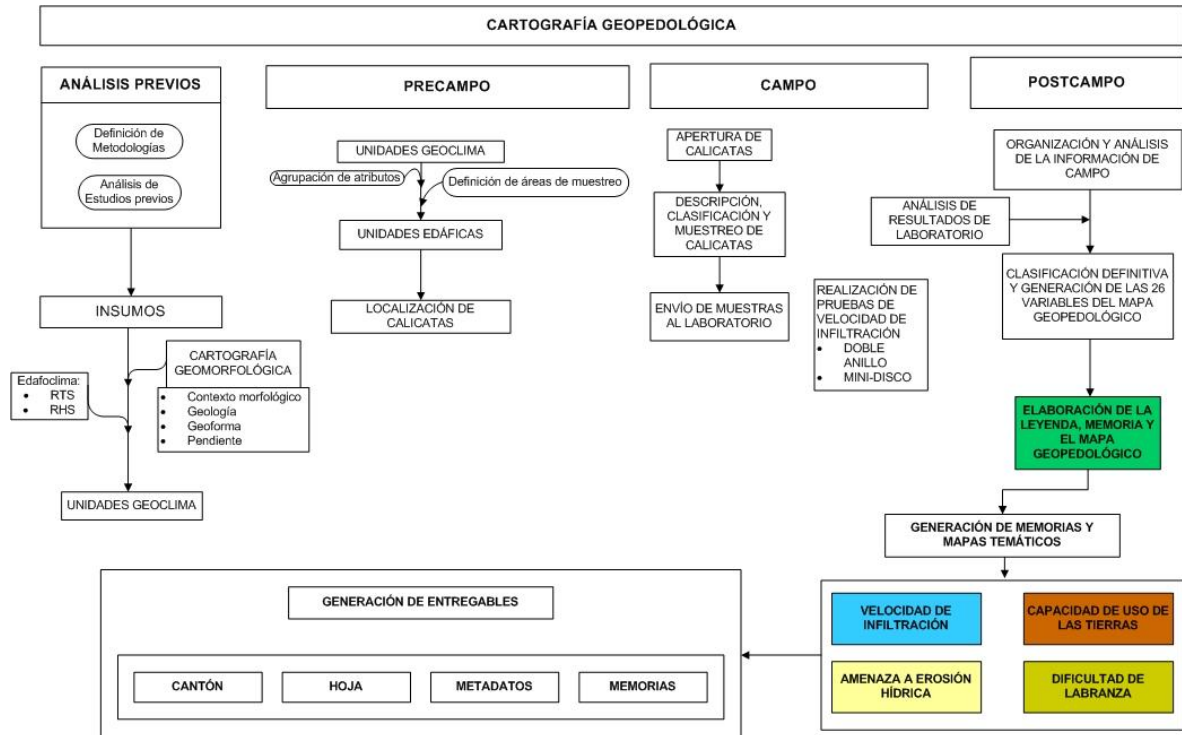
CARTOGRAFÍA GEOPEDOLÓGICA

ANÁLISIS PREVIOS

Definición de Metodologías

Análisis de Estudios previos

INSUMOS

Edafoclima:
- RTS
- RHS

CARTOGRAFÍA GEOMORFOLÓGICA

- Contexto morfológico
- Geología
- Geoforma
- Pendiente

UNIDADES GEOCLIMA

PRECAMPO

UNIDADES GEOCLIMA

Agrupación de atributos

Definición de áreas de muestreo

UNIDADES EDÁFICAS

LOCALIZACIÓN DE CALICATAS

CAMPO

APERTURA DE CALICATAS

DESCRIPCIÓN, CLASIFICACIÓN Y MUESTREO DE CALICATAS

ENVÍO DE MUESTRAS AL LABORATORIO

REALIZACIÓN DE PRUEBAS DE VELOCIDAD DE INFILTRACIÓN
- DOBLE ANILLO
- MINI-DISCO

POSTCAMPO

ORGANIZACIÓN Y ANÁLISIS DE LA INFORMACIÓN DE CAMPO

ANÁLISIS DE RESULTADOS DE LABORATORIO

CLASIFICACIÓN DEFINITIVA Y GENERACIÓN DE LAS 26 VARIABLES DEL MAPA GEOPEDOLÓGICO

ELABORACIÓN DE LA LEYENDA, MEMORIA Y EL MAPA GEOPEDOLÓGICO

GENERACIÓN DE MEMORIAS Y MAPAS TEMÁTICOS

VELOCIDAD DE INFILTRACIÓN

CAPACIDAD DE USO DE LAS TIERRAS

AMENAZA A EROSIÓN HÍDRICA

DIFICULTAD DE LABRANZA

GENERACIÓN DE ENTREGABLES

CANTÓN

HOJA

METADATOS

MEMORIAS